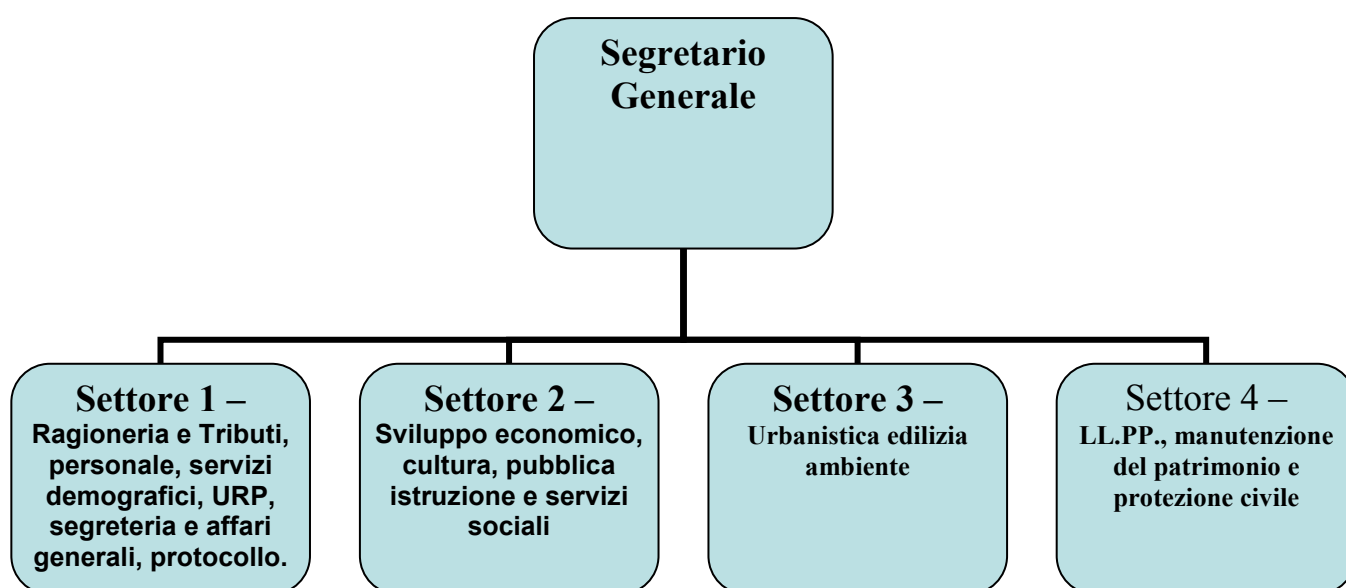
Segretario Generale

Settore 1 –
Ragioneria e Tributi, personale, servizi demografici, URP, segreteria e affari generali, protocollo.

Settore 2 –
Sviluppo economico, cultura, pubblica istruzione e servizi sociali

Settore 3 –
Urbanistica edilizia ambiente

Settore 4 –
LL.PP., manutenzione del patrimonio e protezione civile